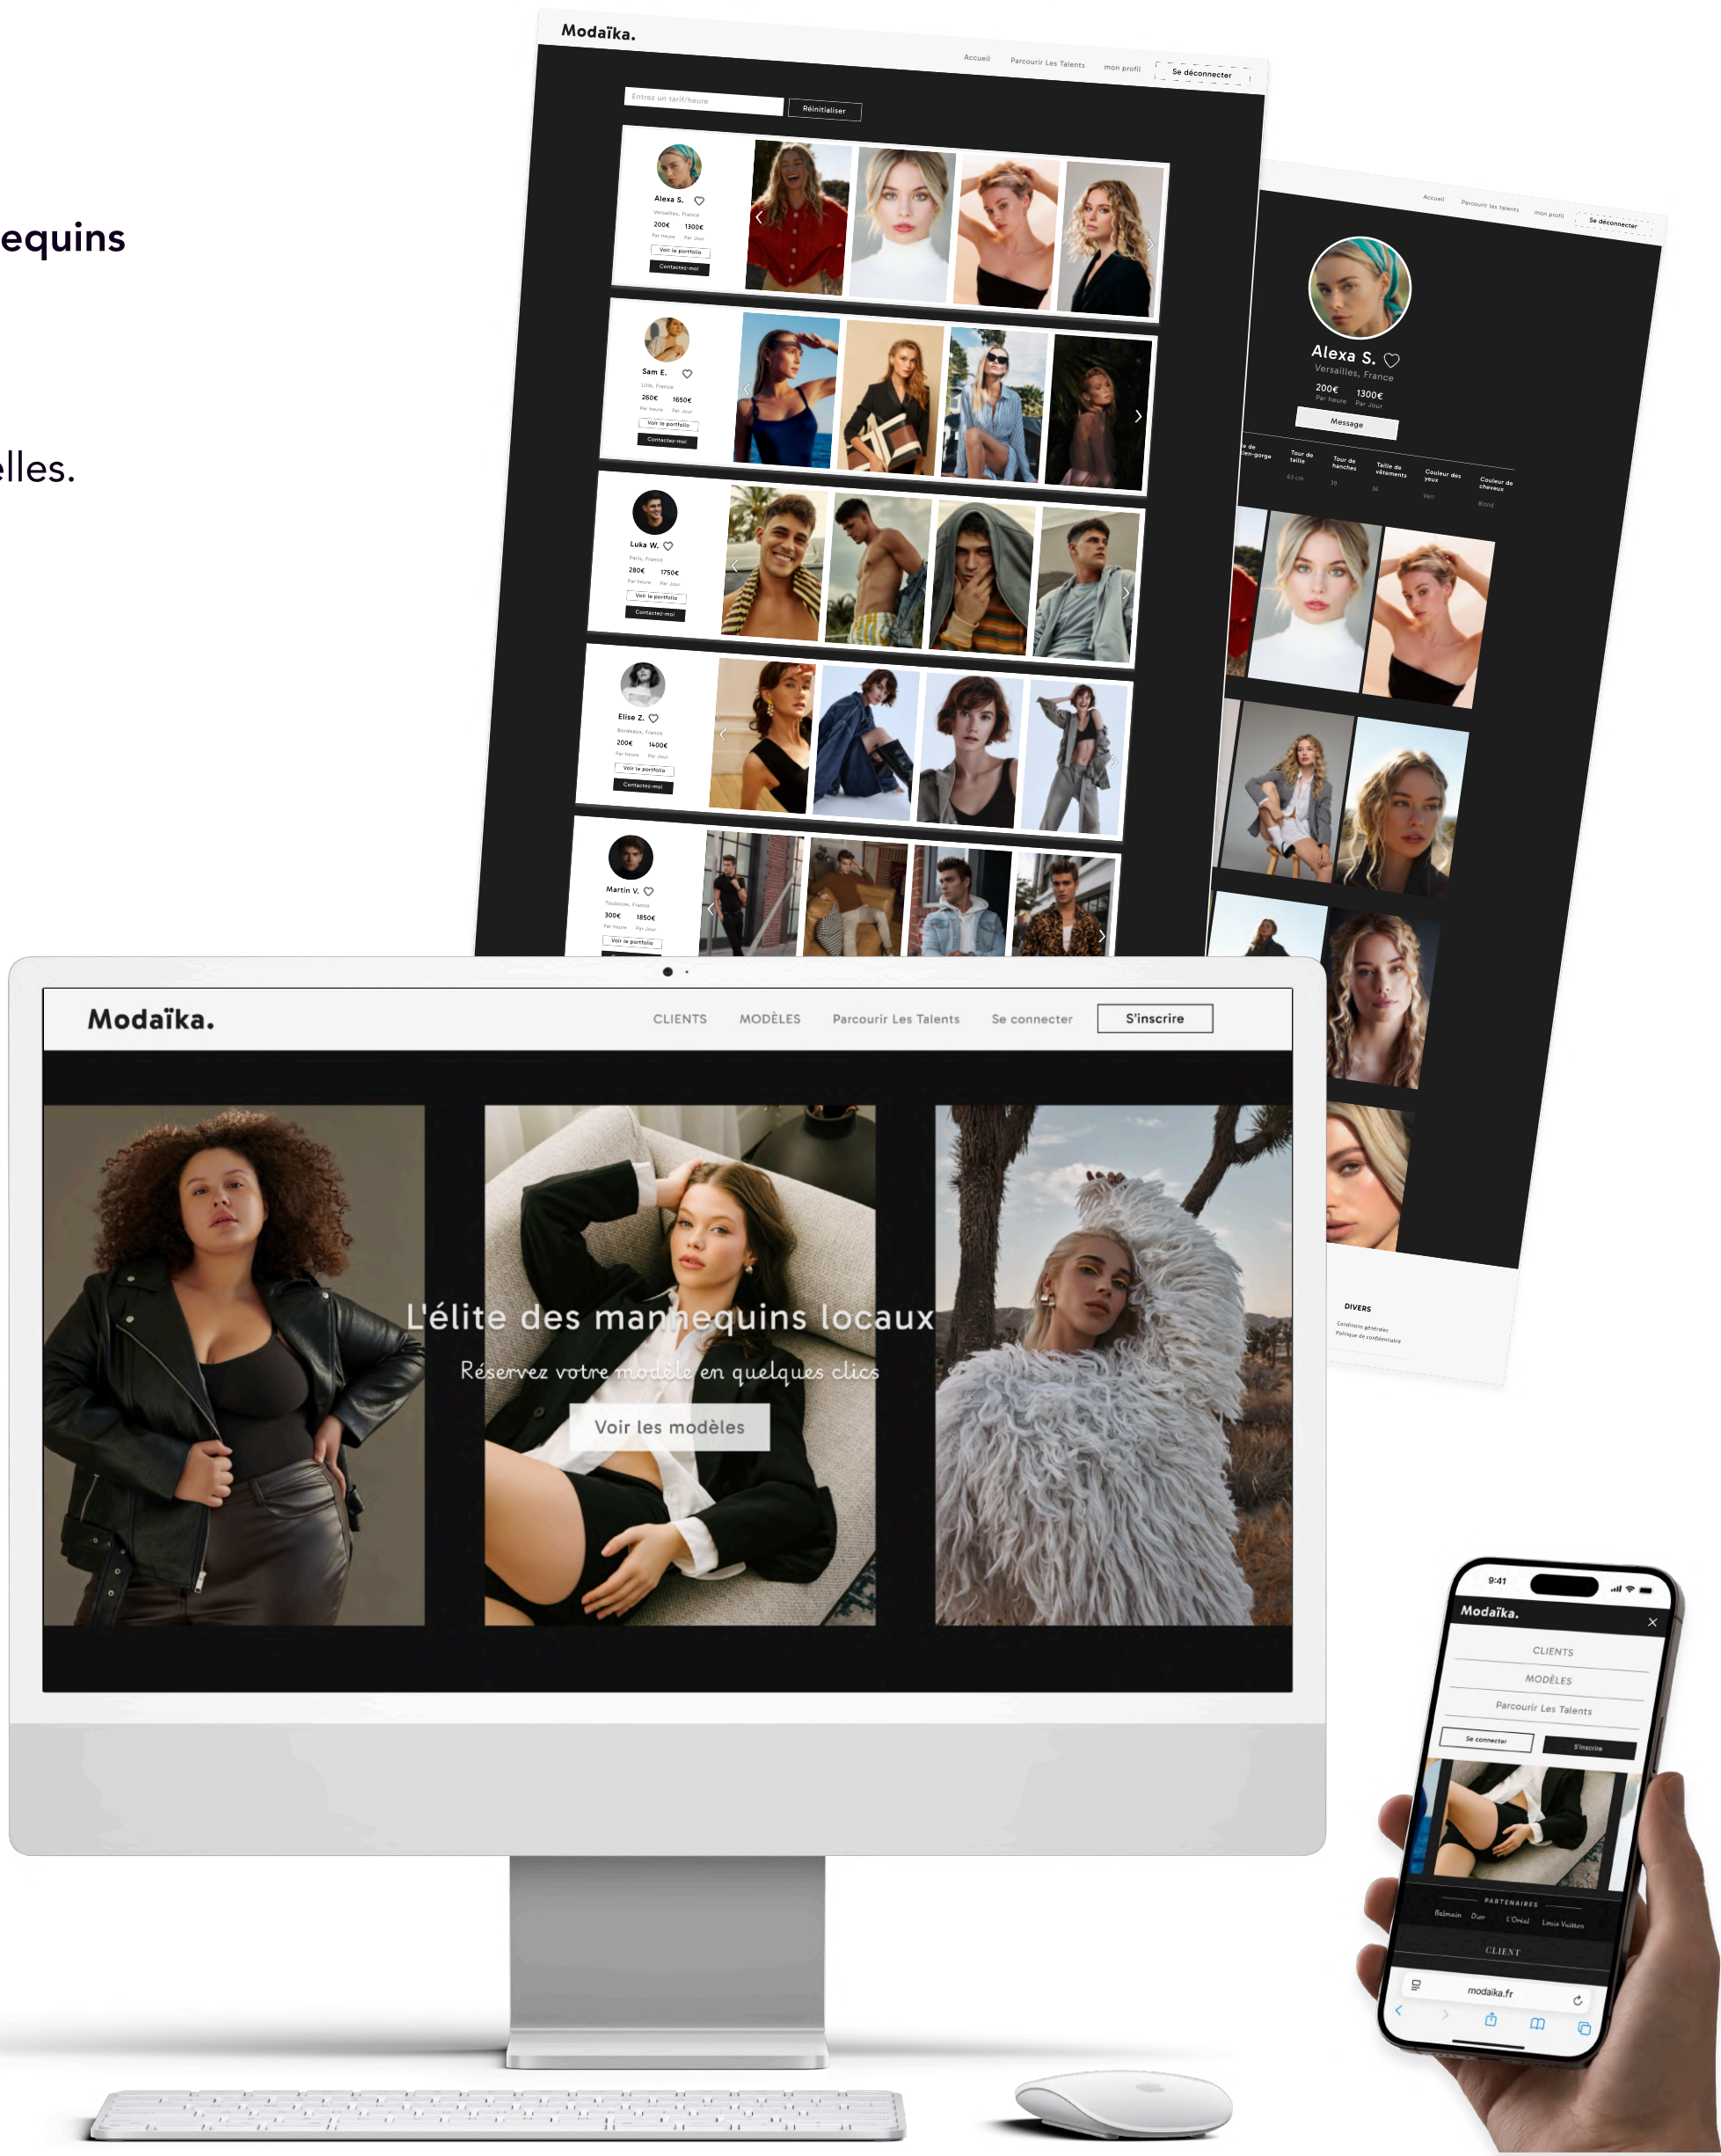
equins

elles.

Modaïka.

Accueil Parcourir Les Talents mon profil Se déconnecter

Entrez un tarif/heure Réinitialiser

Alexa S.
Versailles, France
200€ Par heure 1300€ Par Jour
Voir le portfolio
Contactez-moi

Sam E.
Lille, France
260€ Par heure 1650€ Par Jour
Voir le portfolio
Contactez-moi

Luka W.
Paris, France
280€ Par heure 1750€ Par Jour
Voir le portfolio
Contactez-moi

Elise Z.
Bordeaux, France
200€ Par heure 1400€ Par Jour
Voir le portfolio
Contactez-moi

Martin V.
Toulouse, France
300€ Par heure 1850€ Par Jour
Voir le portfolio

Accueil Parcourir les talents mon profil Se déconnecter

Alexa S.
Versailles, France
200€ Par heure 1300€ Par Jour
Message

Tour de taille | Tour de hanches | Taille de vêtements | Couleur des yeux | Couleur de cheveux
63 cm | 39 | 36 | Vert | Blond

DIVERS
Conditions générales
Politique de confidentialité

Modaïka.

CLIENTS MODÈLES Parcourir Les Talents Se connecter S'inscrire

L'élite des mannequins locaux
Réservez votre modèle en quelques clics
Voir les modèles

9:41
Modaïka.
CLIENTS
MODÈLES
Parcourir Les Talents
Se connecter S'inscrire
PARTENAIRES
Balmain Dior L'Oréal Louis Vuitton
CLIENT
modaika.fr